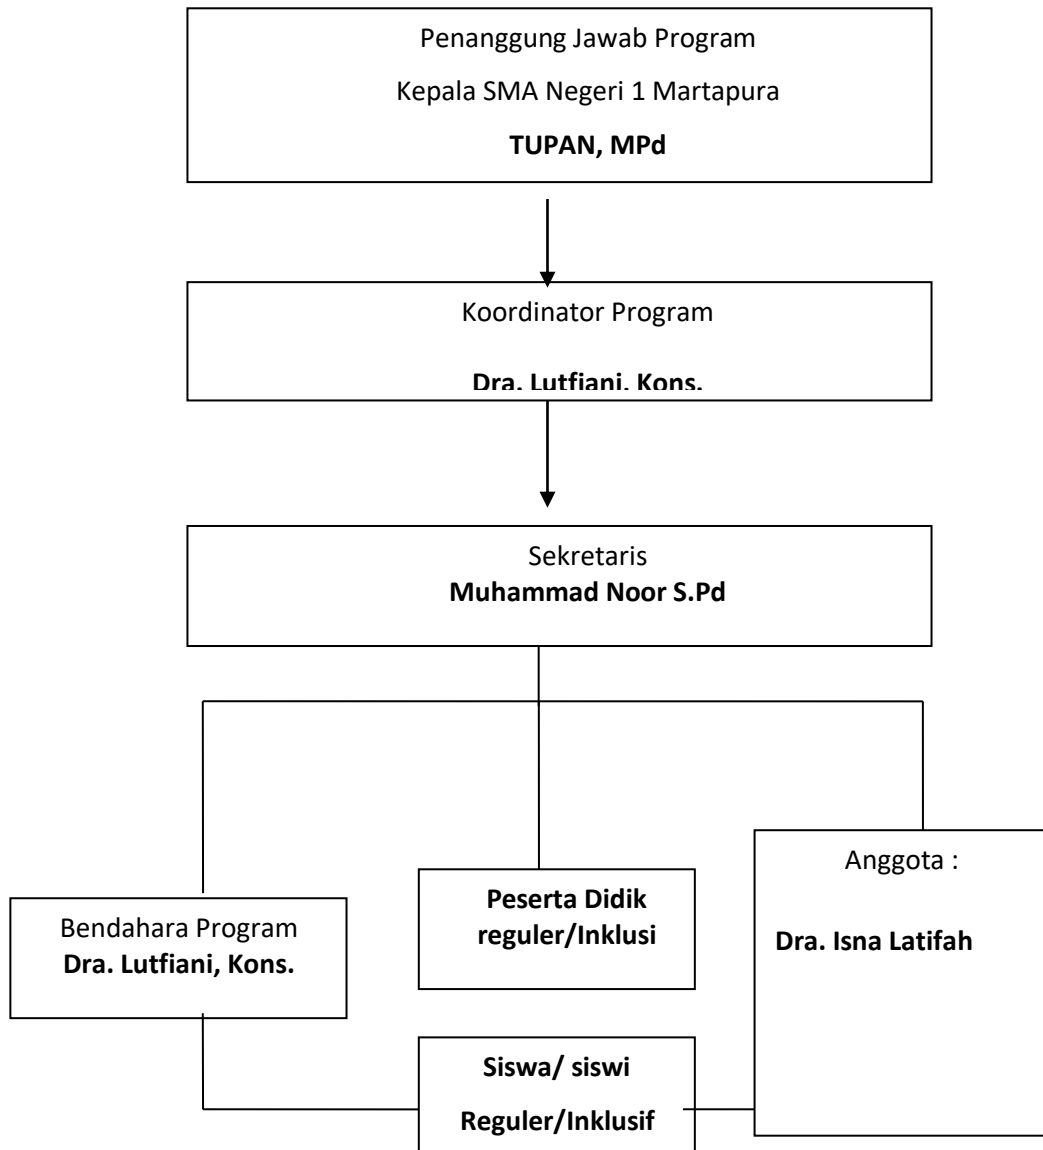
Penanggung Jawab Program
Kepala SMA Negeri 1 Martapura
**TUPAN, MPd**

Koordinator Program
**Dra. Lutfiani, Kons.**

Sekretaris
**Muhammad Noor S.Pd**

Bendahara Program
**Dra. Lutfiani, Kons.**

**Peserta Didik reguler/Inklusi**

Anggota :
**Dra. Isna Latifah**

**Siswa/ siswi**
**Reguler/Inklusif**